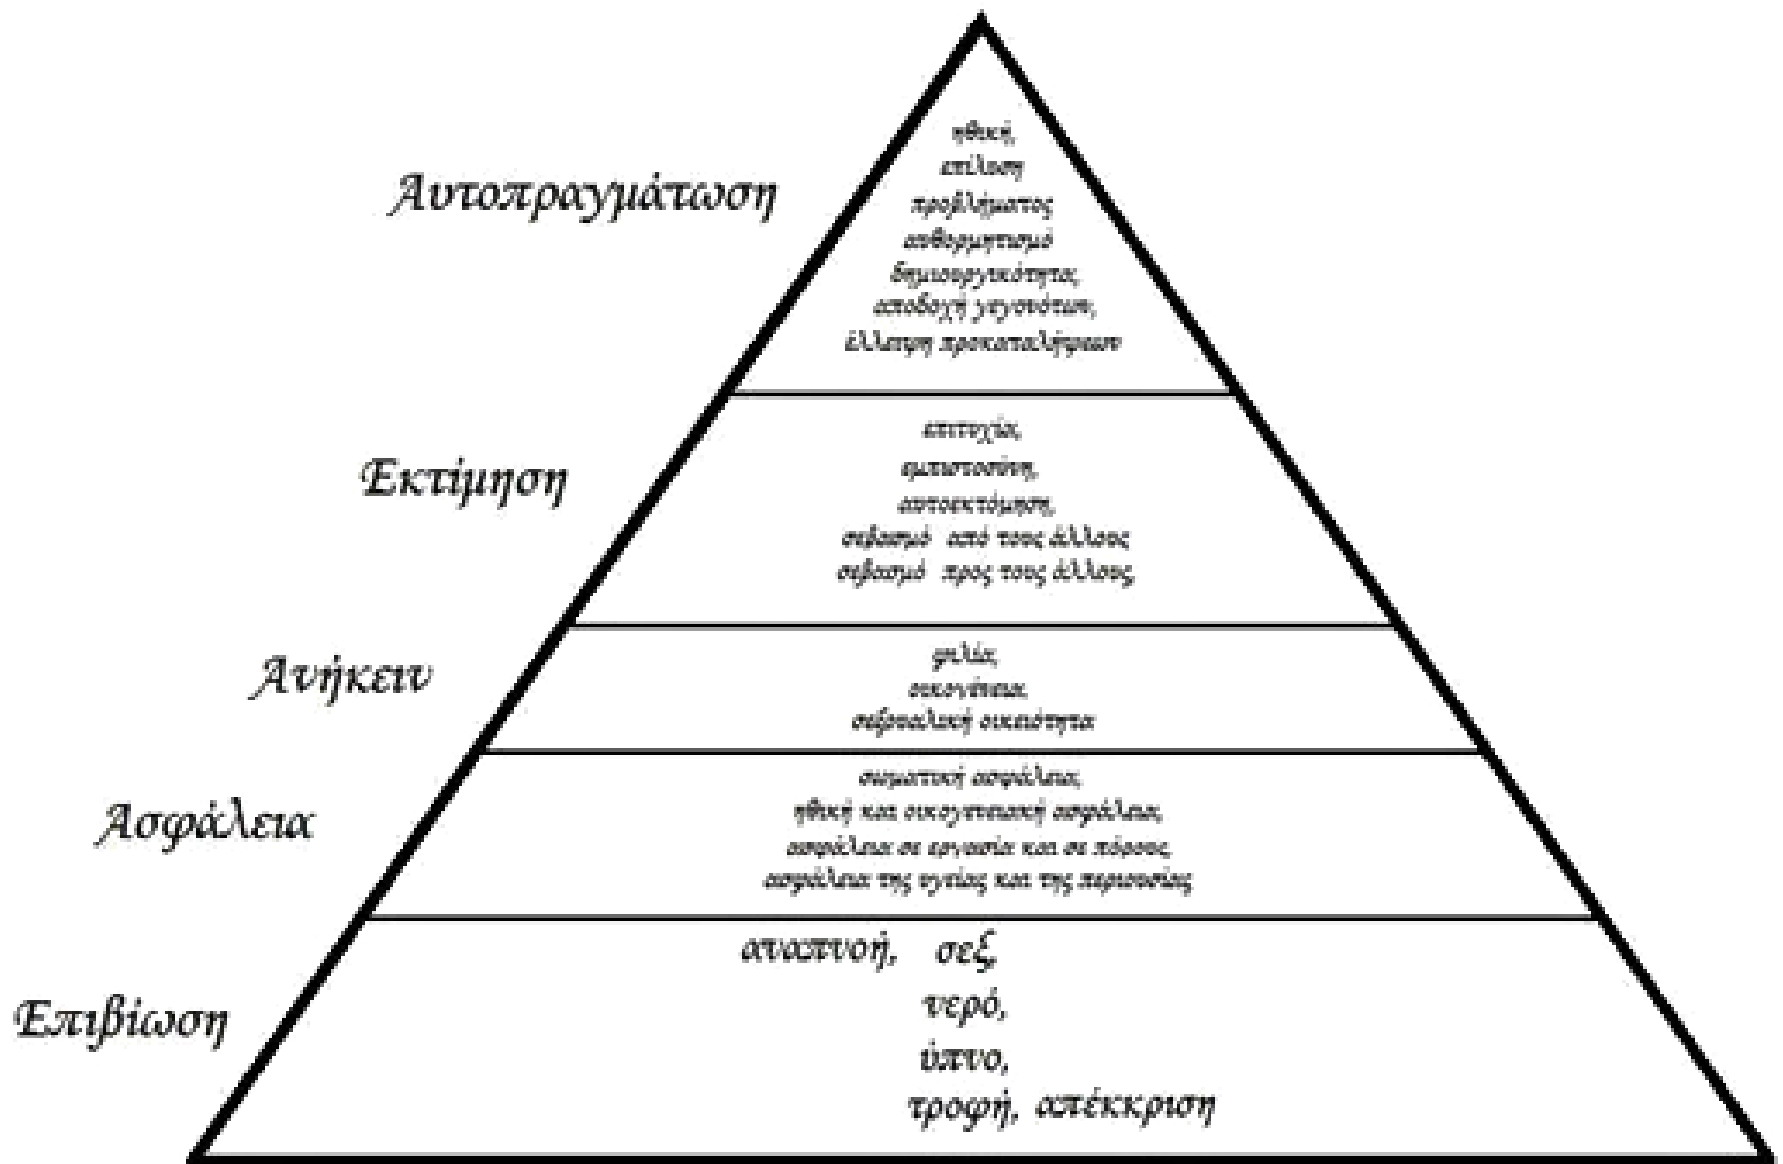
Αυτοπραγμάτωση

ηθική,
επίλυση
προβλήματος
αυθορμητισμό
δημιουργικότητα,
αποδοχή γεγονότων,
έλλειψη προκαταλήψεων

Εκτίμηση

επιτυχία,
εμπιστοσύνη,
αυτοεκτίμηση,
σεβασμό από τους άλλους
σεβασμό προς τους άλλους

Ανήκειν

φιλία,
οικογένεια,
σεξουαλική οικειότητα

Ασφάλεια

σωματική ασφάλεια,
ηθική και οικογενειακή ασφάλεια,
ασφάλεια σε εργασία και σε πόρους,
ασφάλεια της υγείας και της περιουσίας

Επιβίωση

αναπνοή, σεξ,
νερό,
ύπνο,
τροφή, απέκκριση